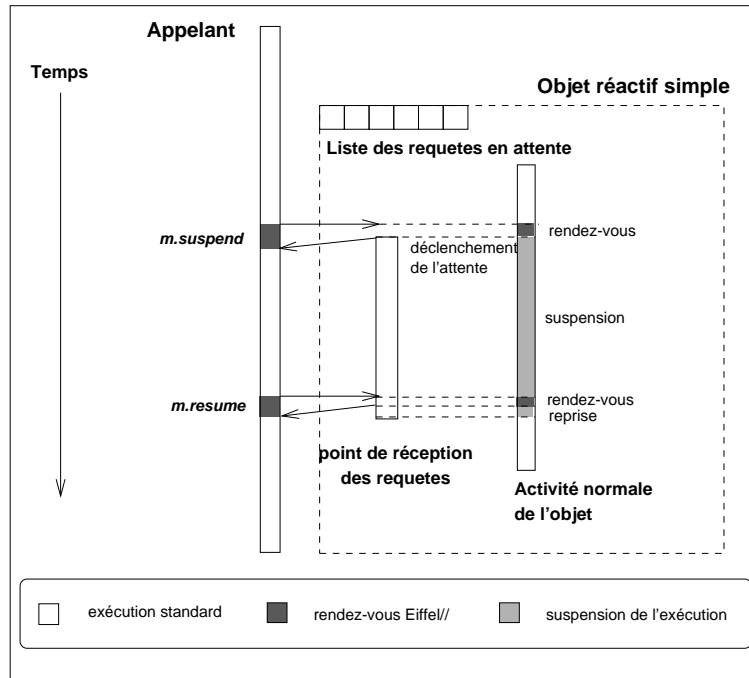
Appelant

Temps

Objet réactif simple

Liste des requetes en attente

m.suspend

rendez-vous

déclenchement de l'attente

suspension

m.resume

rendez-vous

reprise

point de réception des requetes

Activité normale de l'objet

exécution standard

rendez-vous Eiffel//

suspension de l'exécution